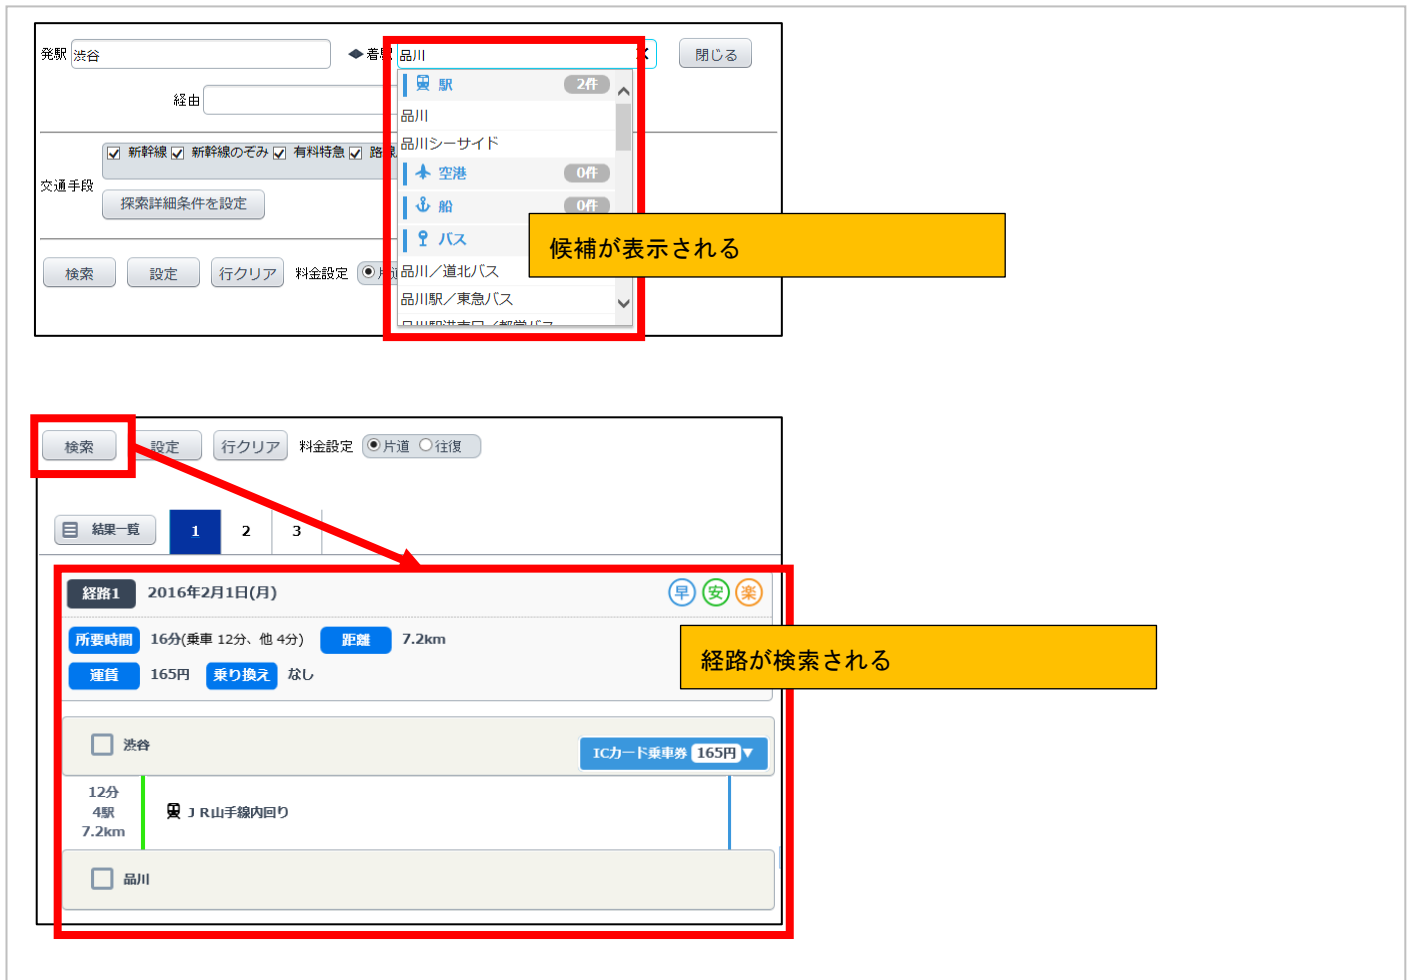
発駅 渋谷

◆着駅 品川 × 閉じる

経由

駅 2件
品川
品川シーサイド
空港 0件
船 0件
バス
品川／道北バス
品川駅／東急バス
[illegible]

新幹線 新幹線のぞみ 有料特急 路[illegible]

交通手段

探索詳細条件を設定

検索 設定 行クリア 料金設定 片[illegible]

候補が表示される

検索 設定 行クリア 料金設定 片道 往復

結果一覧 1 2 3

経路1 2016年2月1日(月) 早 安 楽

所要時間 16分(乗車 12分、他 4分) 距離 7.2km

運賃 165円 乗り換え なし

経路が検索される

渋谷 ICカード乗車券 165円▼

12分
4駅
7.2km

J R山手線内回り

品川